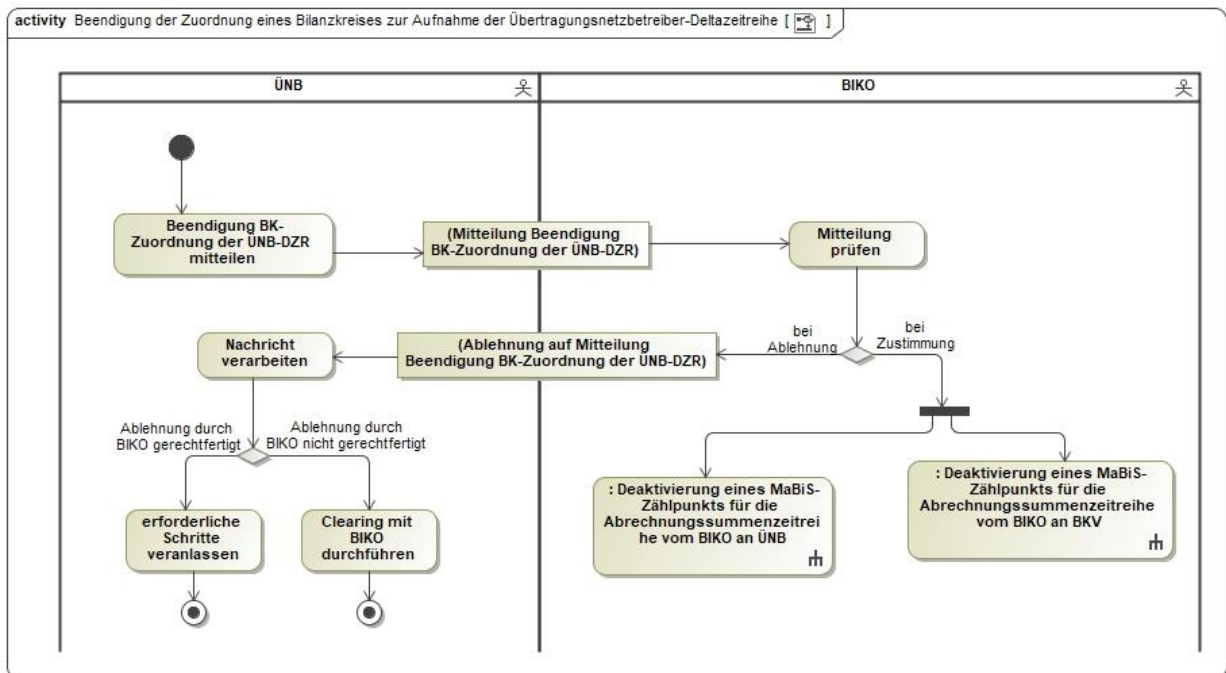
activity Beendigung der Zuordnung eines Bilanzkreises zur Aufnahme der Übertragungsnetzbetreiber-Deltazeitreihe [ ]

ÜNB

BIKO

Beendigung BK-Zuordnung der ÜNB-DZR mitteilen

(Mitteilung Beendigung BK-Zuordnung der ÜNB-DZR)

Mitteilung prüfen

bei Ablehnung

bei Zustimmung

Nachricht verarbeiten

(Ablehnung auf Mitteilung Beendigung BK-Zuordnung der ÜNB-DZR)

Ablehnung durch BIKO gerechtfertigt

Ablehnung durch BIKO nicht gerechtfertigt

erforderliche Schritte veranlassen

Clearing mit BIKO durchführen

: Deaktivierung eines MaBiS-Zählpunkts für die Abrechnungssummenzeitreihe vom BIKO an ÜNB

: Deaktivierung eines MaBiS-Zählpunkts für die Abrechnungssummenzeitreihe vom BIKO an BKV